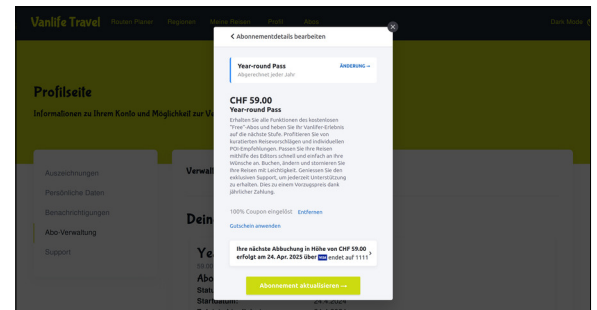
Vanlife Travel Routen Planer Regionen Meine Reisen Profil Abos Dark Mode

Profilseite
Informationen zu Ihrem Konto und Möglichkeit zur Ve

Auszeichnungen
Persönliche Daten
Benachrichtigungen
Abo-Verwaltung
Support

Verwal

Dein

Ye
Abo
Statu
Startdatum: 24.4.2024

< Abonnementdetails bearbeiten

Year-round Pass
Abgerechnet jedes Jahr
ÄNDERUNG →

CHF 59.00
Year-round Pass

Erhalten Sie alle Funktionen des kostenlosen "Free"-Abos und heben Sie Ihr Vanlife-Erlebnis auf die nächste Stufe. Profitieren Sie von kuratierten Reisevorschlägen und individuellen POI-Empfehlungen. Passen Sie Ihre Reisen mithilfe des Editors schnell und einfach an Ihre Wünsche an. Buchen, ändern und stornieren Sie Ihre Reisen mit Leichtigkeit. Geniessen Sie den exklusiven Support, um jederzeit Unterstützung zu erhalten. Dies zu einem Vorzugspreis dank jährlicher Zahlung.

100% Coupon eingelöst Entfernen

Gutschein anwenden

Ihre nächste Abbuchung in Höhe von CHF 59.00 erfolgt am 24. Apr. 2025 über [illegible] endet auf 1111

Abonnement aktualisieren →